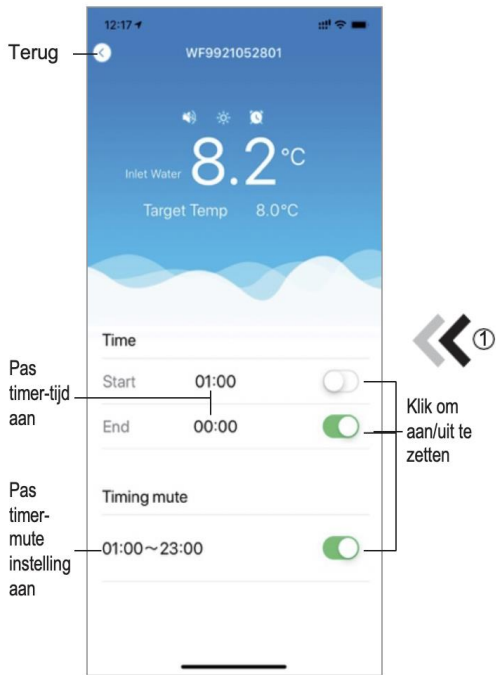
12:17

Terug

WF9921052801

Inlet Water 8.2°C

Target Temp 8.0°C

Time

Start 01:00

End 00:00

Pas timer-tijd aan

Klik om aan/uit te zetten

①

Timing mute

01:00～23:00

Pas timer-mute instelling aan